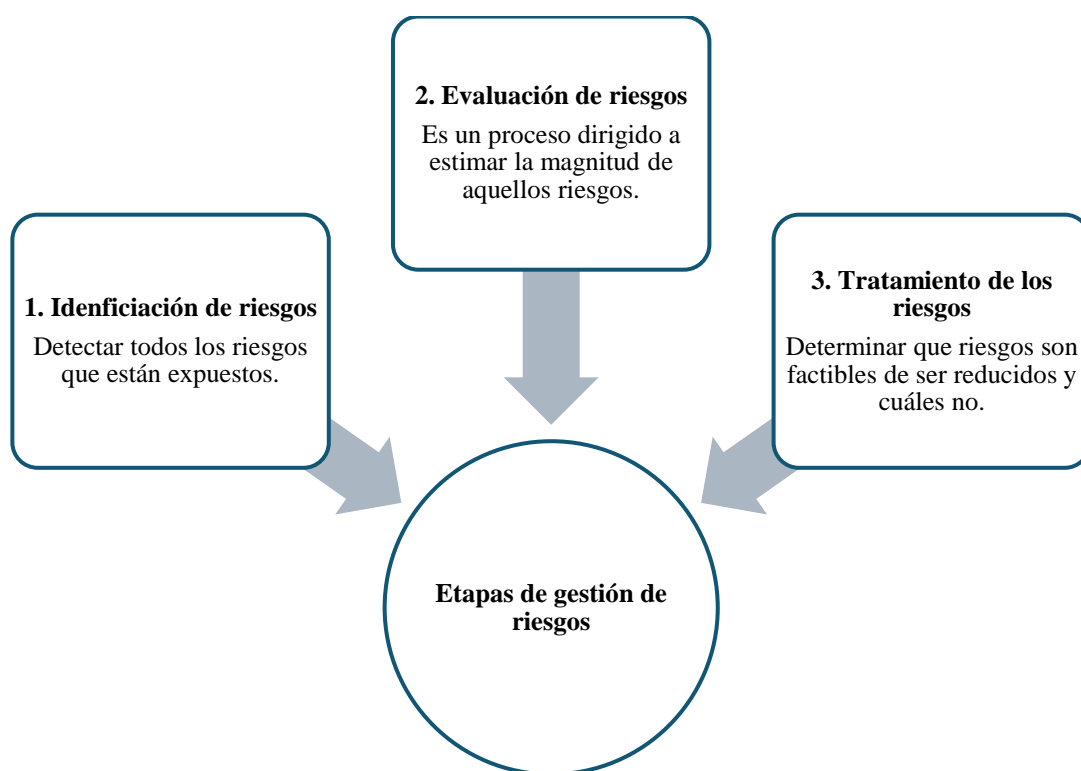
2. Evaluación de riesgos

Es un proceso dirigido a estimar la magnitud de aquellos riesgos.

1. Idenficiación de riesgos

Detectar todos los riesgos que están expuestos.

3. Tratamiento de los riesgos

Determinar que riesgos son factibles de ser reducidos y cuáles no.

Etapas de gestión de riesgos